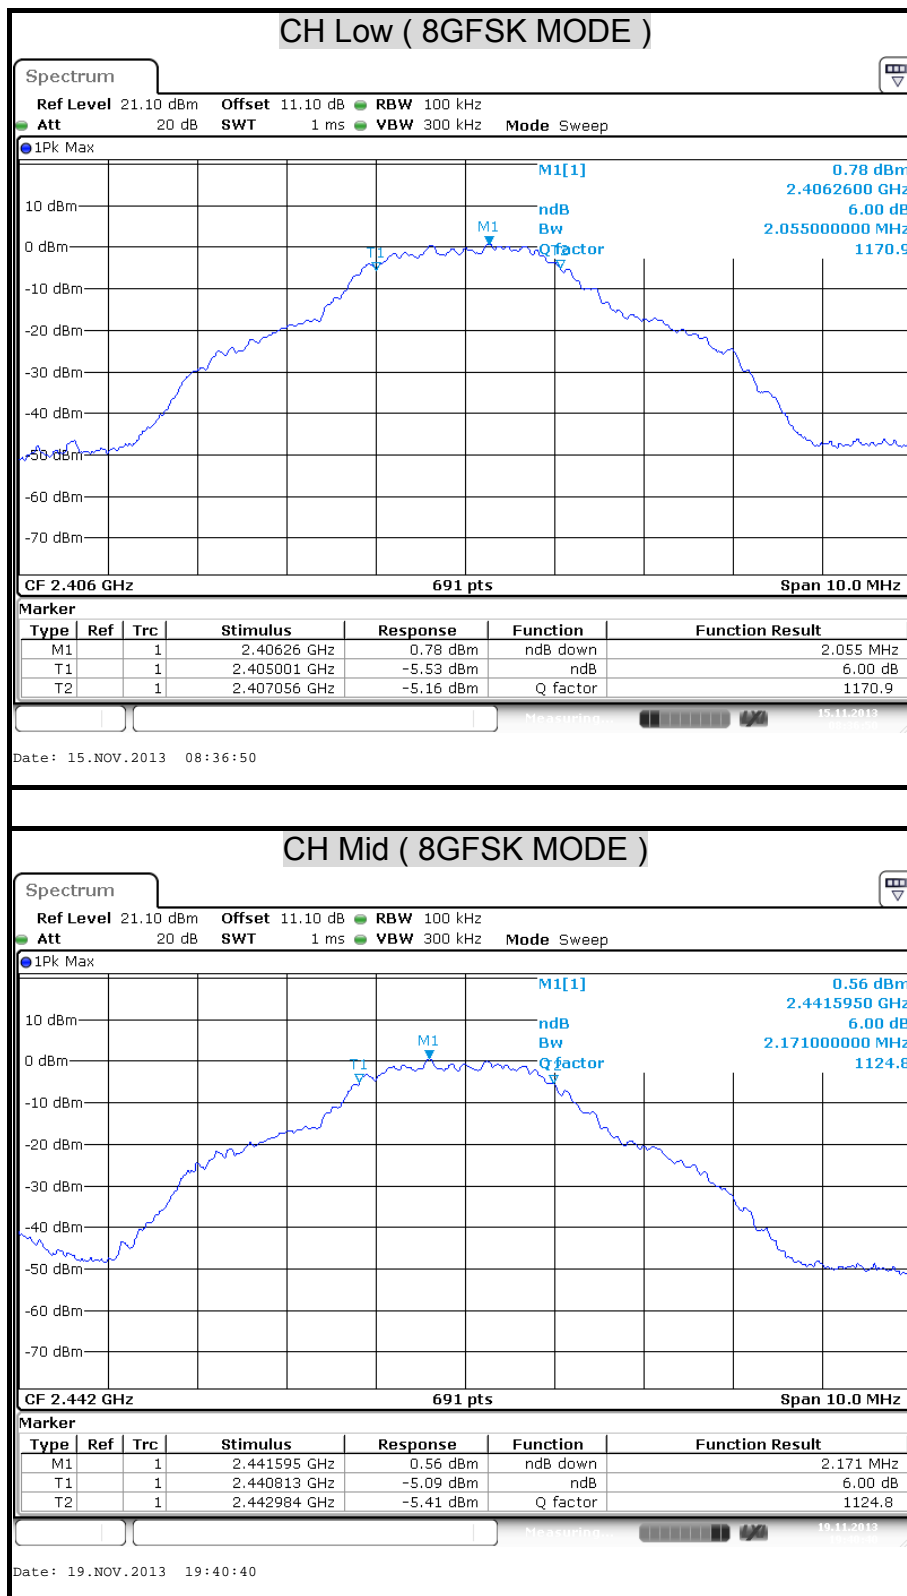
CH Low ( 8GFSK MODE )

Spectrum

Ref Level 21.10 dBm Offset 11.10 dB RBW 100 kHz
Att 20 dB SWT 1 ms VBW 300 kHz Mode Sweep

1Pk Max

M1[1] 0.78 dBm
2.4062600 GHz
ndB 6.00 dB
Bw 2.055000000 MHz
Q factor 1170.9

10 dBm
0 dBm
-10 dBm
-20 dBm
-30 dBm
-40 dBm
-50 dBm
-60 dBm
-70 dBm

M1
T1
T2

CF 2.406 GHz 691 pts Span 10.0 MHz

Marker

| Type | Ref | Trc | Stimulus | Response | Function | Function Result |
|---|---|---|---|---|---|---|
| M1 | | 1 | 2.40626 GHz | 0.78 dBm | ndB down | 2.055 MHz |
| T1 | | 1 | 2.405001 GHz | -5.53 dBm | ndB | 6.00 dB |
| T2 | | 1 | 2.407056 GHz | -5.16 dBm | Q factor | 1170.9 |

Measuring... 15.11.2013

Date: 15.NOV.2013 08:36:50

CH Mid ( 8GFSK MODE )

Spectrum

Ref Level 21.10 dBm Offset 11.10 dB RBW 100 kHz
Att 20 dB SWT 1 ms VBW 300 kHz Mode Sweep

1Pk Max

M1[1] 0.56 dBm
2.4415950 GHz
ndB 6.00 dB
Bw 2.171000000 MHz
Q factor 1124.8

10 dBm
0 dBm
-10 dBm
-20 dBm
-30 dBm
-40 dBm
-50 dBm
-60 dBm
-70 dBm

M1
T1
T2

CF 2.442 GHz 691 pts Span 10.0 MHz

Marker

| Type | Ref | Trc | Stimulus | Response | Function | Function Result |
|---|---|---|---|---|---|---|
| M1 | | 1 | 2.441595 GHz | 0.56 dBm | ndB down | 2.171 MHz |
| T1 | | 1 | 2.440813 GHz | -5.09 dBm | ndB | 6.00 dB |
| T2 | | 1 | 2.442984 GHz | -5.41 dBm | Q factor | 1124.8 |

Measuring... 19.11.2013

Date: 19.NOV.2013 19:40:40